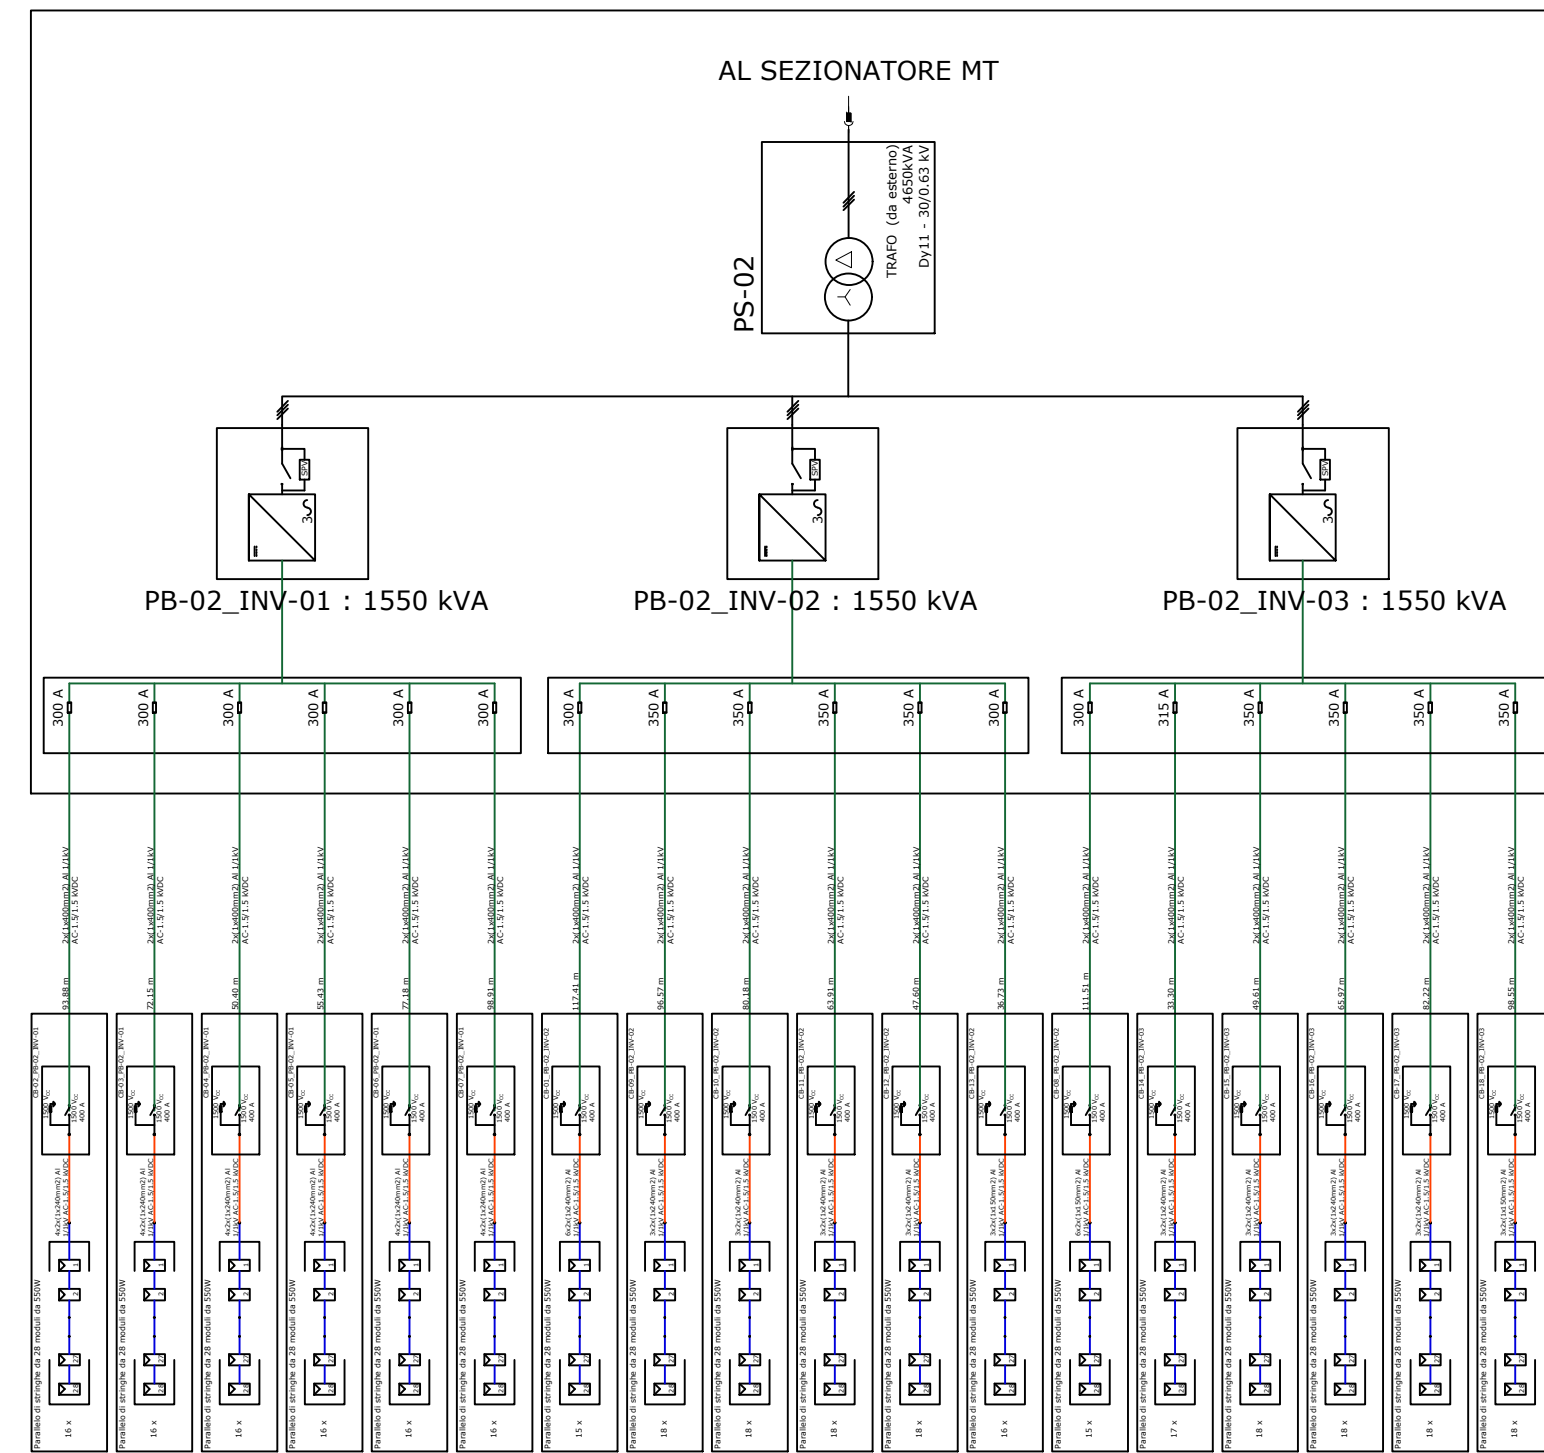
AL SEZIONATORE MT

PS-02

TRAFO (da esterno)
4650kVA
Dy11 - 30/0.63 kV

SPV

SPV

SPV

PB-02_INV-01 : 1550 kVA

PB-02_INV-02 : 1550 kVA

PB-02_INV-03 : 1550 kVA

300 A
300 A
300 A
300 A
300 A
300 A

300 A
350 A
350 A
350 A
350 A
300 A

300 A
315 A
350 A
350 A
350 A
350 A

2x(1x400mm2) Al 1/1kV AC-1.5/1.5 kVDC

93.88 m
72.15 m
50.40 m
55.43 m
77.18 m
98.91 m
117.41 m
96.57 m
80.18 m
63.91 m
47.60 m
36.73 m
111.51 m
33.30 m
49.61 m
65.97 m
82.22 m
98.55 m

CB-02_PB-02_INV-01
CB-03_PB-02_INV-01
CB-04_PB-02_INV-01
CB-05_PB-02_INV-01
CB-06_PB-02_INV-01
CB-07_PB-02_INV-01
CB-01_PB-02_INV-02
CB-09_PB-02_INV-02
CB-10_PB-02_INV-02
CB-11_PB-02_INV-02
CB-12_PB-02_INV-02
CB-13_PB-02_INV-02
CB-08_PB-02_INV-02
CB-14_PB-02_INV-03
CB-15_PB-02_INV-03
CB-16_PB-02_INV-03
CB-17_PB-02_INV-03
CB-18_PB-02_INV-03

1500 V$_{DC}$
400 A

4x2x(1x240mm2) Al 1/1kV AC-1.5/1.5 kVDC
6x2x(1x240mm2) Al 1/1kV AC-1.5/1.5 kVDC
3x2x(1x240mm2) Al 1/1kV AC-1.5/1.5 kVDC
3x2x(1x150mm2) Al 1/1kV AC-1.5/1.5 kVDC
6x2x(1x150mm2) Al 1/1kV AC-1.5/1.5 kVDC

1
2
27
28

Parallelo di stringhe da 28 moduli da 550W

16 x
16 x
16 x
16 x
16 x
16 x
15 x
18 x
18 x
18 x
18 x
16 x
15 x
17 x
18 x
18 x
18 x
18 x